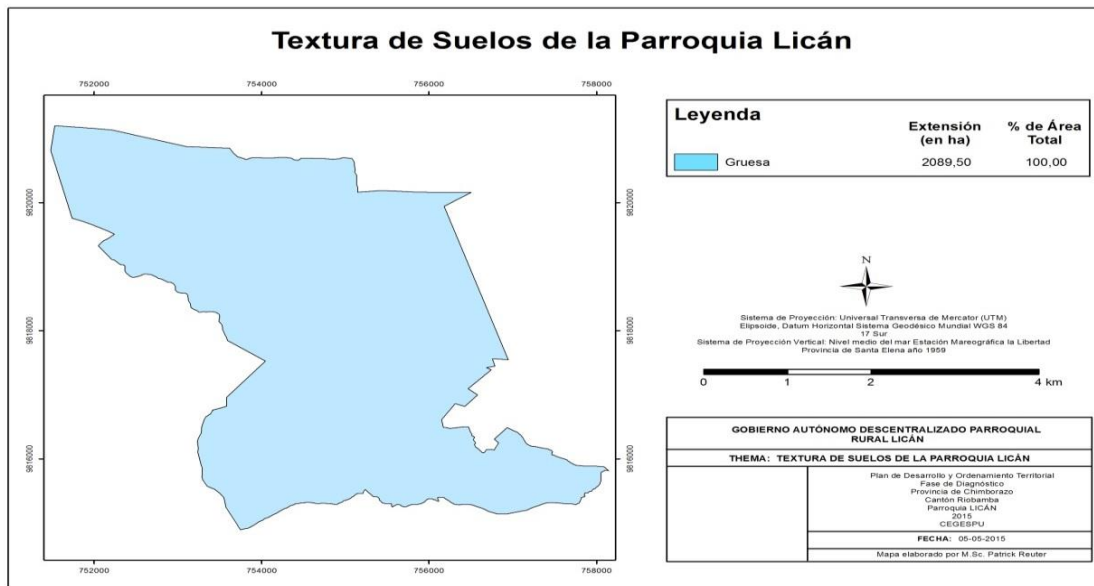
Textura de Suelos de la Parroquia Licán

752000
754000
756000
758000

9620000
9618000
9616000

9620000
9618000
9616000

752000
754000
756000
758000

| Leyenda | Extensión (en ha) | % de Área Total |
|---|---|---|
| Gruesa | 2089,50 | 100,00 |

N

Sistema de Proyección: Universal Transversa de Mercator (UTM)
Elipsoide, Datum Horizontal Sistema Geodésico Mundial WGS 84
17 Sur
Sistema de Proyección Vertical: Nivel medio del mar Estación Mareográfica la Libertad
Provincia de Santa Elena año 1959

0 1 2 4 km

GOBIERNO AUTÓNOMO DESCENTRALIZADO PARROQUIAL RURAL LICÁN

THEMA: TEXTURA DE SUELOS DE LA PARROQUIA LICÁN

Plan de Desarrollo y Ordenamiento Territorial
Fase de Diagnóstico
Provincia de Chimborazo
Cantón Riobamba
Parroquia LICÁN
2015
CEGESPU

FECHA: 05-05-2015

Mapa elaborado por M.Sc. Patrick Reuter